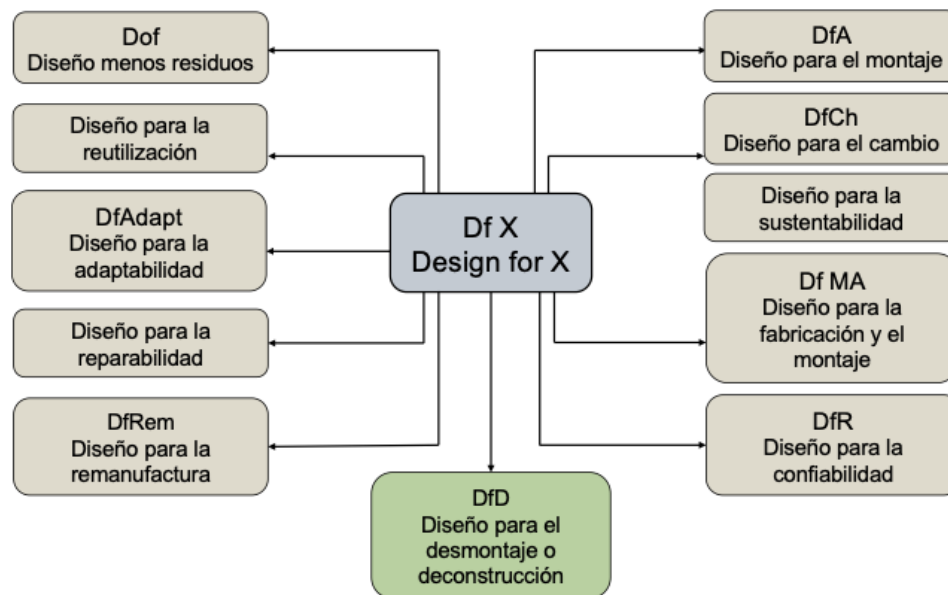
Dof
Diseño menos residuos

Diseño para la reutilización

DfAdapt
Diseño para la adaptabilidad

Diseño para la reparabilidad

DfRem
Diseño para la remanufactura

Df X
Design for X

DfD
Diseño para el desmontaje o deconstrucción

DfA
Diseño para el montaje

DfCh
Diseño para el cambio

Diseño para la sustentabilidad

Df MA
Diseño para la fabricación y el montaje

DfR
Diseño para la confiabilidad